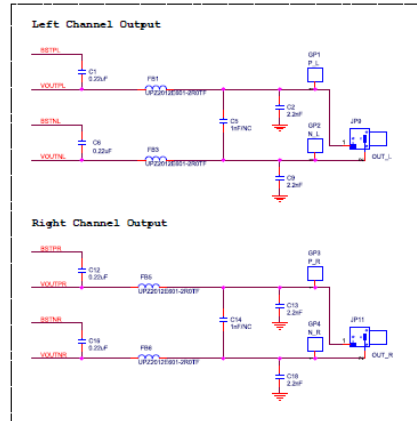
Left Channel Output

BSTPL
C1
0.22uF
VOUTPL
FB1
UP2201 2E801-2R0TF
C5
1nF/NC
C2
2.2nF
GP1
P_L
BSTNL
C6
0.22uF
GP2
N_L
JP9
1
OUT_L
VOUTNL
FB3
UP2201 2E801-2R0TF
C9
2.2nF

Right Channel Output

BSTPR
C12
0.22uF
VOUTPR
FB5
UP2201 2E801-2R0TF
GP3
P_R
C13
2.2nF
C14
1nF/NC
BSTNR
C15
0.22uF
GP4
N_R
JP11
1
OUT_R
VOUTNR
FB6
UP2201 2E801-2R0TF
C18
2.2nF